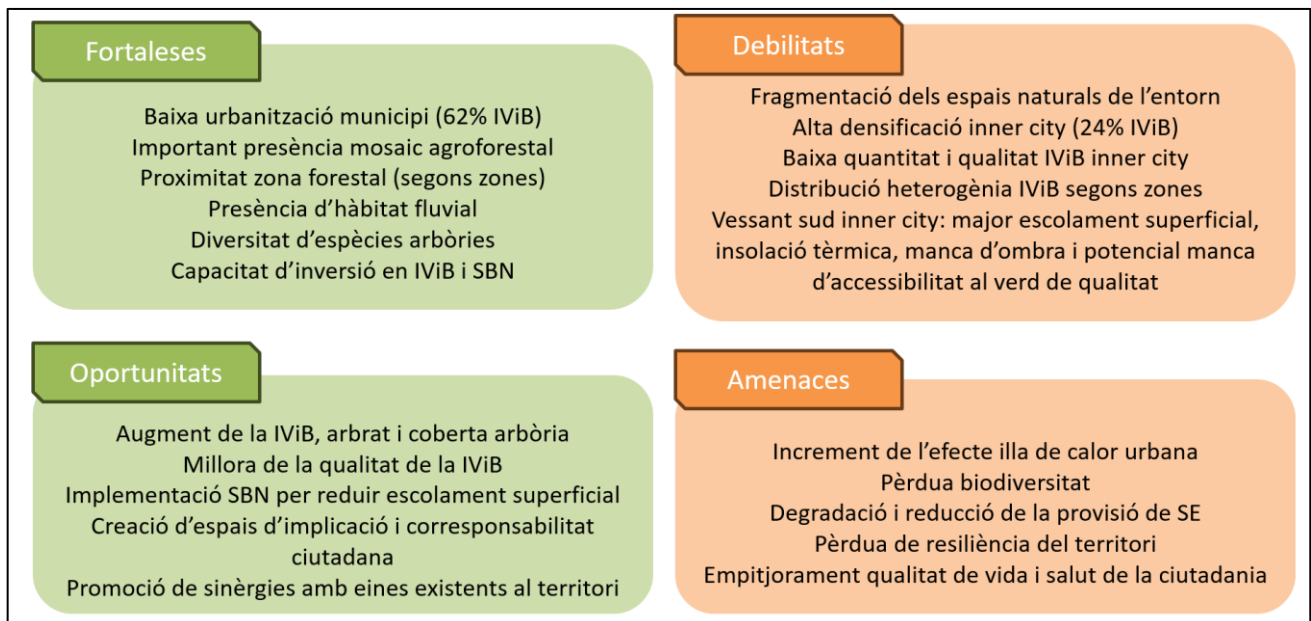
Fortaleses

Baixa urbanització municipi (62% IViB)
Important presència mosaic agroforestal
Proximitat zona forestal (segons zones)
Presència d'hàbitat fluvial
Diversitat d'espècies arbòries
Capacitat d'inversió en IViB i SBN

Debilitats

Fragmentació dels espais naturals de l'entorn
Alta densificació inner city (24% IViB)
Baixa quantitat i qualitat IViB inner city
Distribució heterogènia IViB segons zones
Vessant sud inner city: major escolament superficial, insolació tèrmica, manca d'ombra i potencial manca d'accessibilitat al verd de qualitat

Oportunitats

Augment de la IViB, arbrat i coberta arbòria
Millora de la qualitat de la IViB
Implementació SBN per reduir escolament superficial
Creació d'espais d'implicació i corresponsabilitat ciutadana
Promoció de sinèrgies amb eines existents al territori

Amenaces

Increment de l'efecte illa de calor urbana
Pèrdua biodiversitat
Degradació i reducció de la provisió de SE
Pèrdua de resiliència del territori
Empitjorament qualitat de vida i salut de la ciutadania